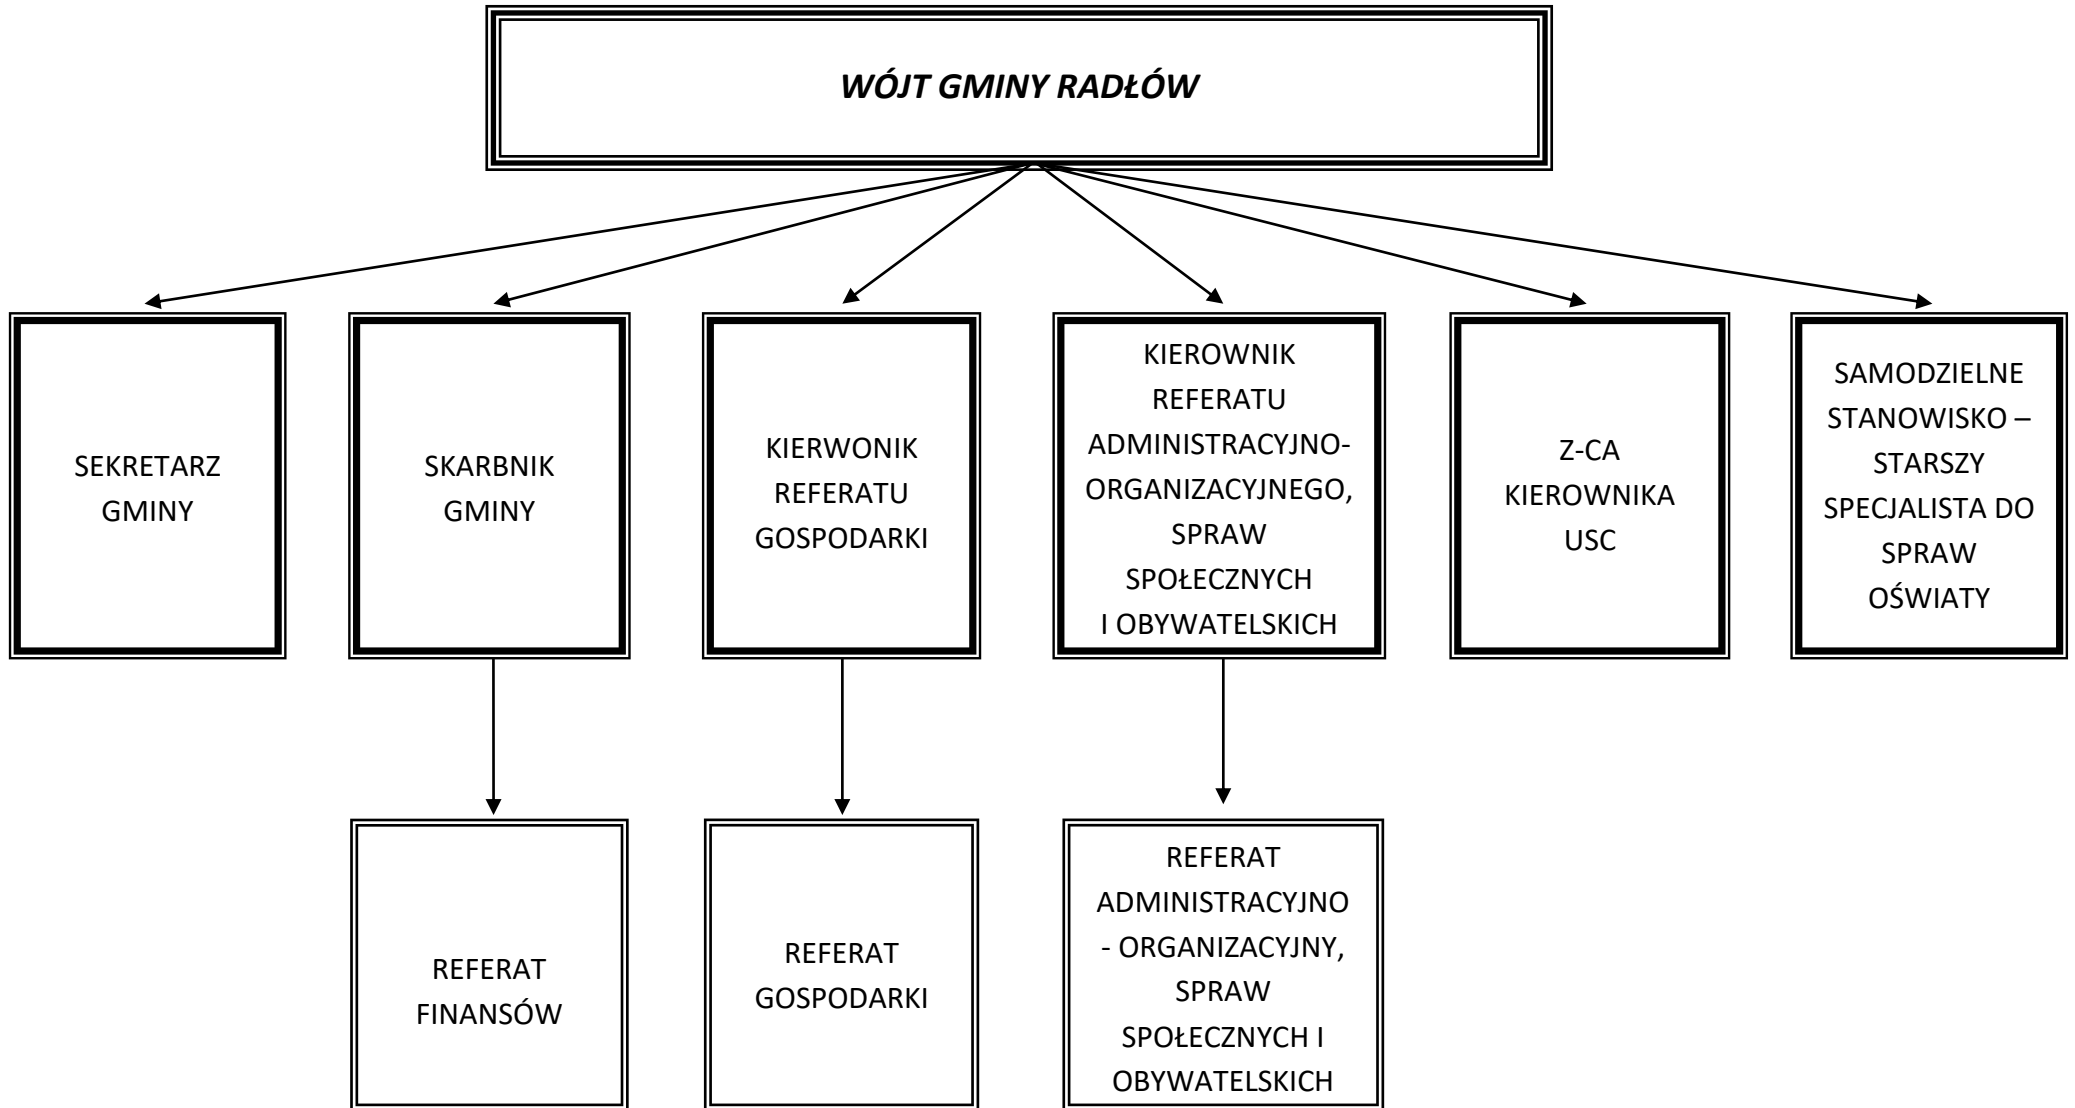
WÓJT GMINY RADŁÓW

SEKRETARZ GMINY

SKARBNIK GMINY

KIERWONIK REFERATU GOSPODARKI

KIEROWNIK REFERATU ADMINISTRACYJNO-ORGANIZACYJNEGO, SPRAW SPOŁECZNYCH I OBYWATELSKICH

Z-CA KIEROWNIKA USC

SAMODZIELNE STANOWISKO – STARSZY SPECJALISTA DO SPRAW OŚWIATY

REFERAT FINANSÓW

REFERAT GOSPODARKI

REFERAT ADMINISTRACYJNO - ORGANIZACYJNY, SPRAW SPOŁECZNYCH I OBYWATELSKICH